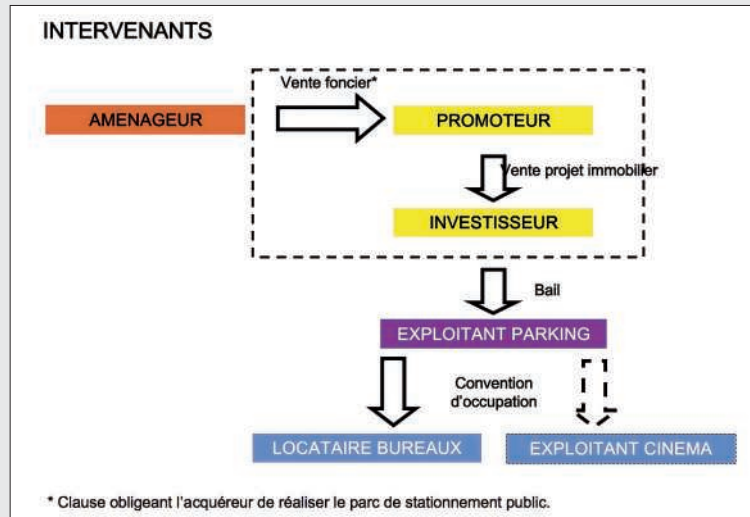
INTERVENANTS

Vente foncier*

AMENAGEUR

PROMOTEUR

Vente projet immobilier

INVESTISSEUR

Bail

EXPLOITANT PARKING

Convention d'occupation

LOCATAIRE BUREAUX

EXPLOITANT CINEMA

* Clause obligeant l'acquéreur de réaliser le parc de stationnement public.